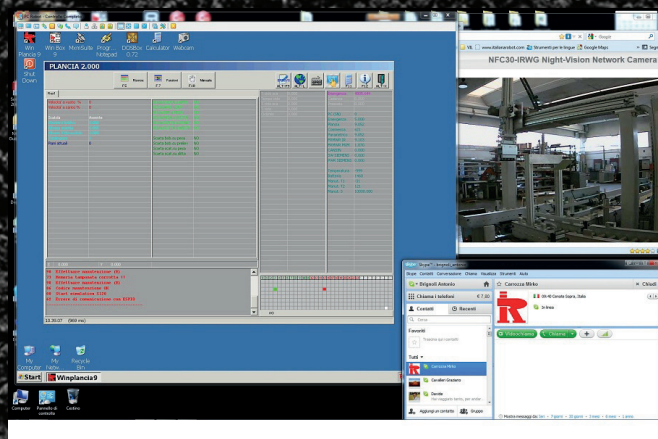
Win Plancia 9

Win Box 9

MiniSuite

Progr. Notepad

DOSBox 0.72

Calculator

Webcam

Shut Down

PLANCIA 2.000

Pausa

Fermo

Manuale

Start

My Computer

My Network

Recycle Bin

Start

Winplancia9

Computer

Pannello di controllo

Cestino

NFC30-IRWG Night-Vision Network Camera

Google

Google Maps

Skype

Brignoli Antonio

Chiama i telefoni

Contatti

Recenti

Preferiti

Tutti

Carrozza Mirko

Cavalieri Graziano

Davide

Aggiungi un contatto

Gruppo

Carrozza Mirko

Chiama

Videochiama

Chiudi